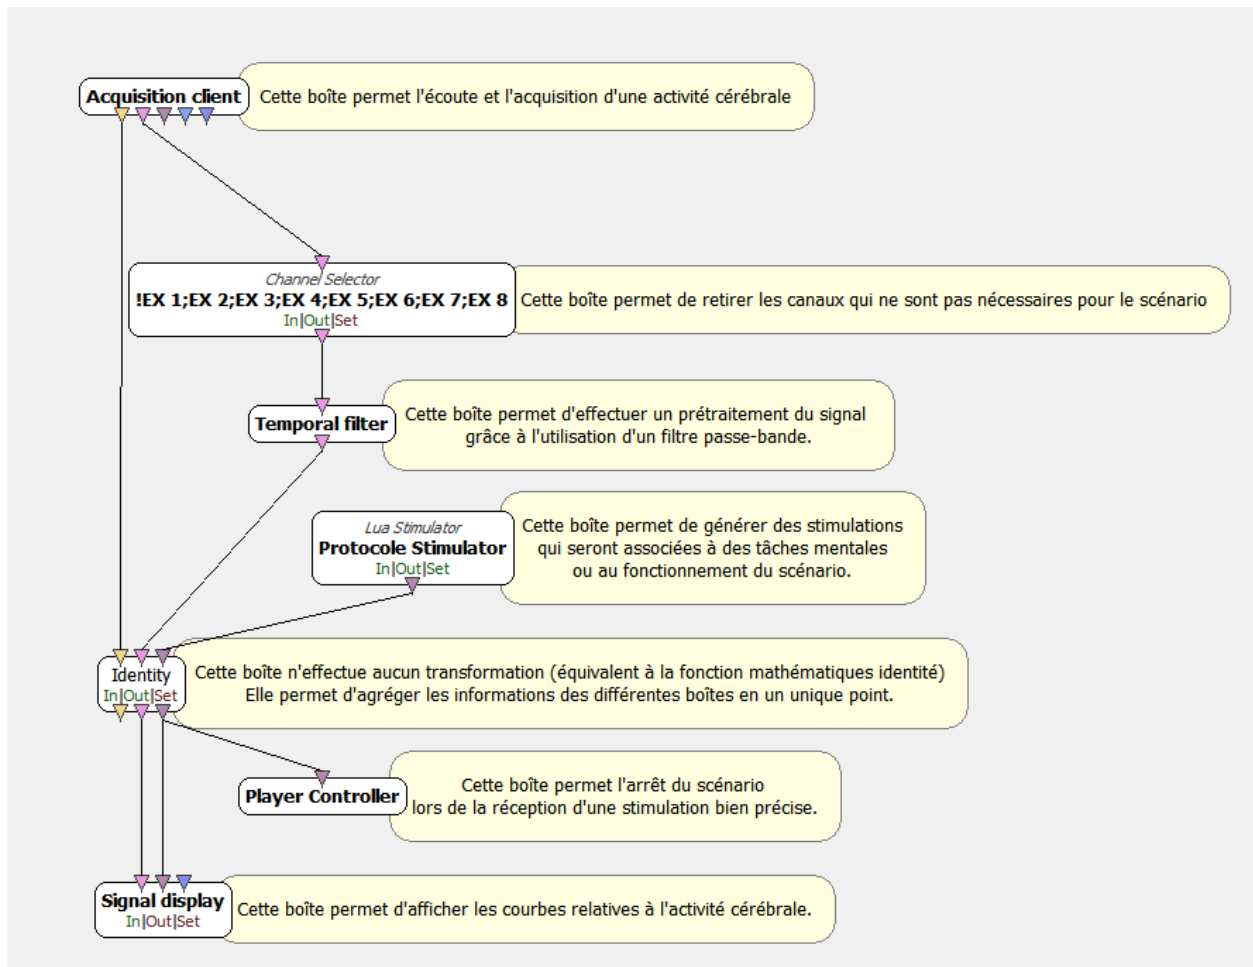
Acquisition client
Cette boîte permet l'écoute et l'acquisition d'une activité cérébrale

Channel Selector
!EX 1;EX 2;EX 3;EX 4;EX 5;EX 6;EX 7;EX 8
In|Out|Set
Cette boîte permet de retirer les canaux qui ne sont pas nécessaires pour le scénario

Temporal filter
Cette boîte permet d'effectuer un prétraitement du signal grâce à l'utilisation d'un filtre passe-bande.

Lua Stimulator
Protocole Stimulator
In|Out|Set
Cette boîte permet de générer des stimulations qui seront associées à des tâches mentales ou au fonctionnement du scénario.

Identity
In|Out|Set
Cette boîte n'effectue aucun transformation (équivalent à la fonction mathématiques identité)
Elle permet d'agréger les informations des différentes boîtes en un unique point.

Player Controller
Cette boîte permet l'arrêt du scénario lors de la réception d'une stimulation bien précise.

Signal display
In|Out|Set
Cette boîte permet d'afficher les courbes relatives à l'activité cérébrale.